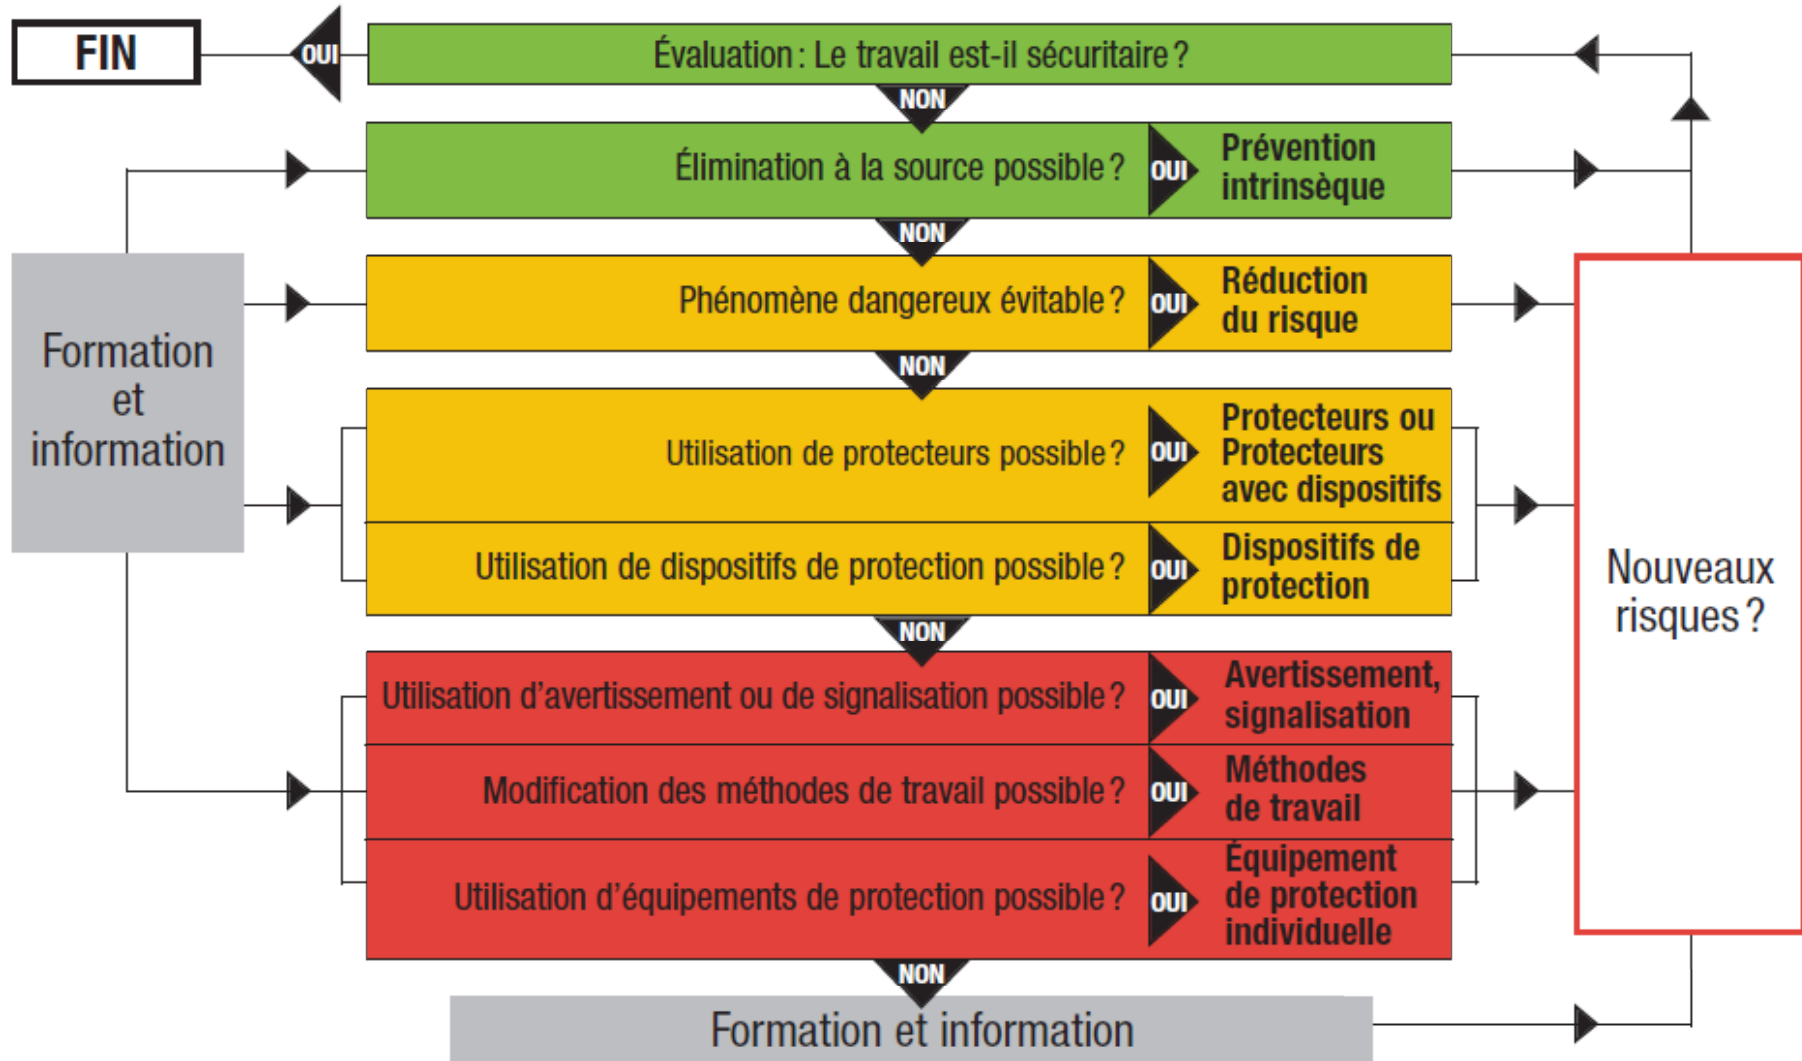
FIN

OUI

Évaluation : Le travail est-il sécuritaire ?

NON

Élimination à la source possible ?

OUI

Prévention intrinsèque

NON

Formation et information

Phénomène dangereux évitable ?

OUI

Réduction du risque

NON

Utilisation de protecteurs possible ?

OUI

Protecteurs ou Protecteurs avec dispositifs

Utilisation de dispositifs de protection possible ?

OUI

Dispositifs de protection

NON

Utilisation d'avertissement ou de signalisation possible ?

OUI

Avertissement, signalisation

Modification des méthodes de travail possible ?

OUI

Méthodes de travail

Utilisation d'équipements de protection possible ?

OUI

Équipement de protection individuelle

NON

Formation et information

Nouveaux risques ?